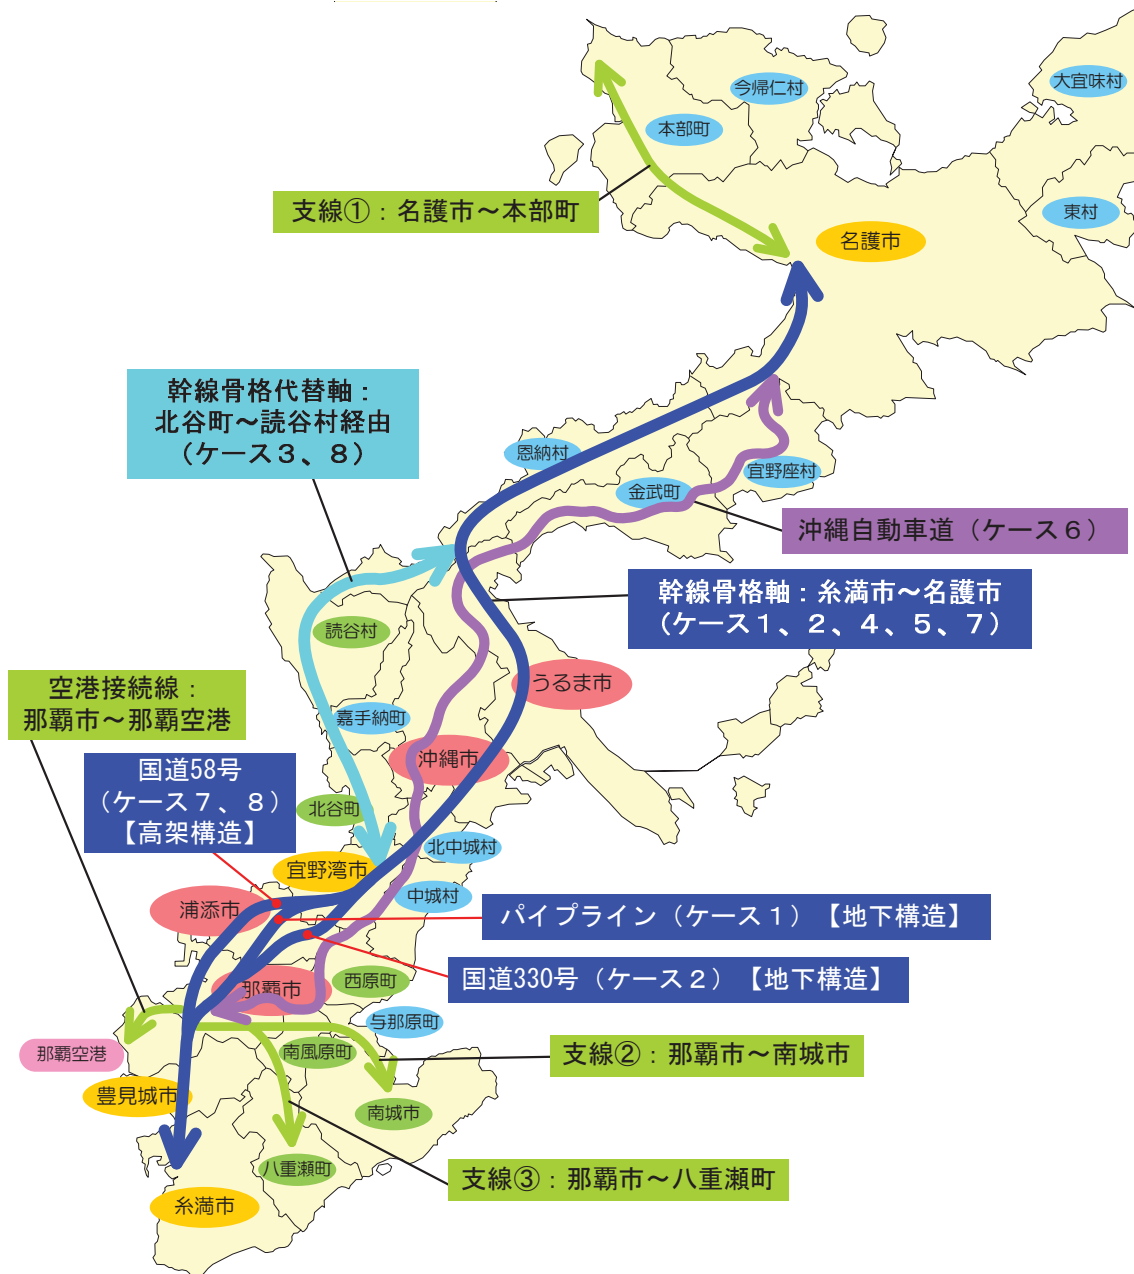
今帰仁村

大宜味村

本部町

東村

支線①：名護市～本部町

名護市

幹線骨格代替軸：
北谷町～読谷村経由
（ケース３、８）

恩納村

宜野座村

金武町

沖縄自動車道（ケース６）

幹線骨格軸：糸満市～名護市
（ケース１、２、４、５、７）

読谷村

うるま市

空港接続線：
那覇市～那覇空港

嘉手納町

沖縄市

国道58号
（ケース７、８）
【高架構造】

北谷町

北中城村

宜野湾市

中城村

浦添市

パイプライン（ケース１）【地下構造】

国道330号（ケース２）【地下構造】

那覇市

西原町

与那原町

那覇空港

南風原町

支線②：那覇市～南城市

豊見城市

南城市

八重瀬町

支線③：那覇市～八重瀬町

糸満市